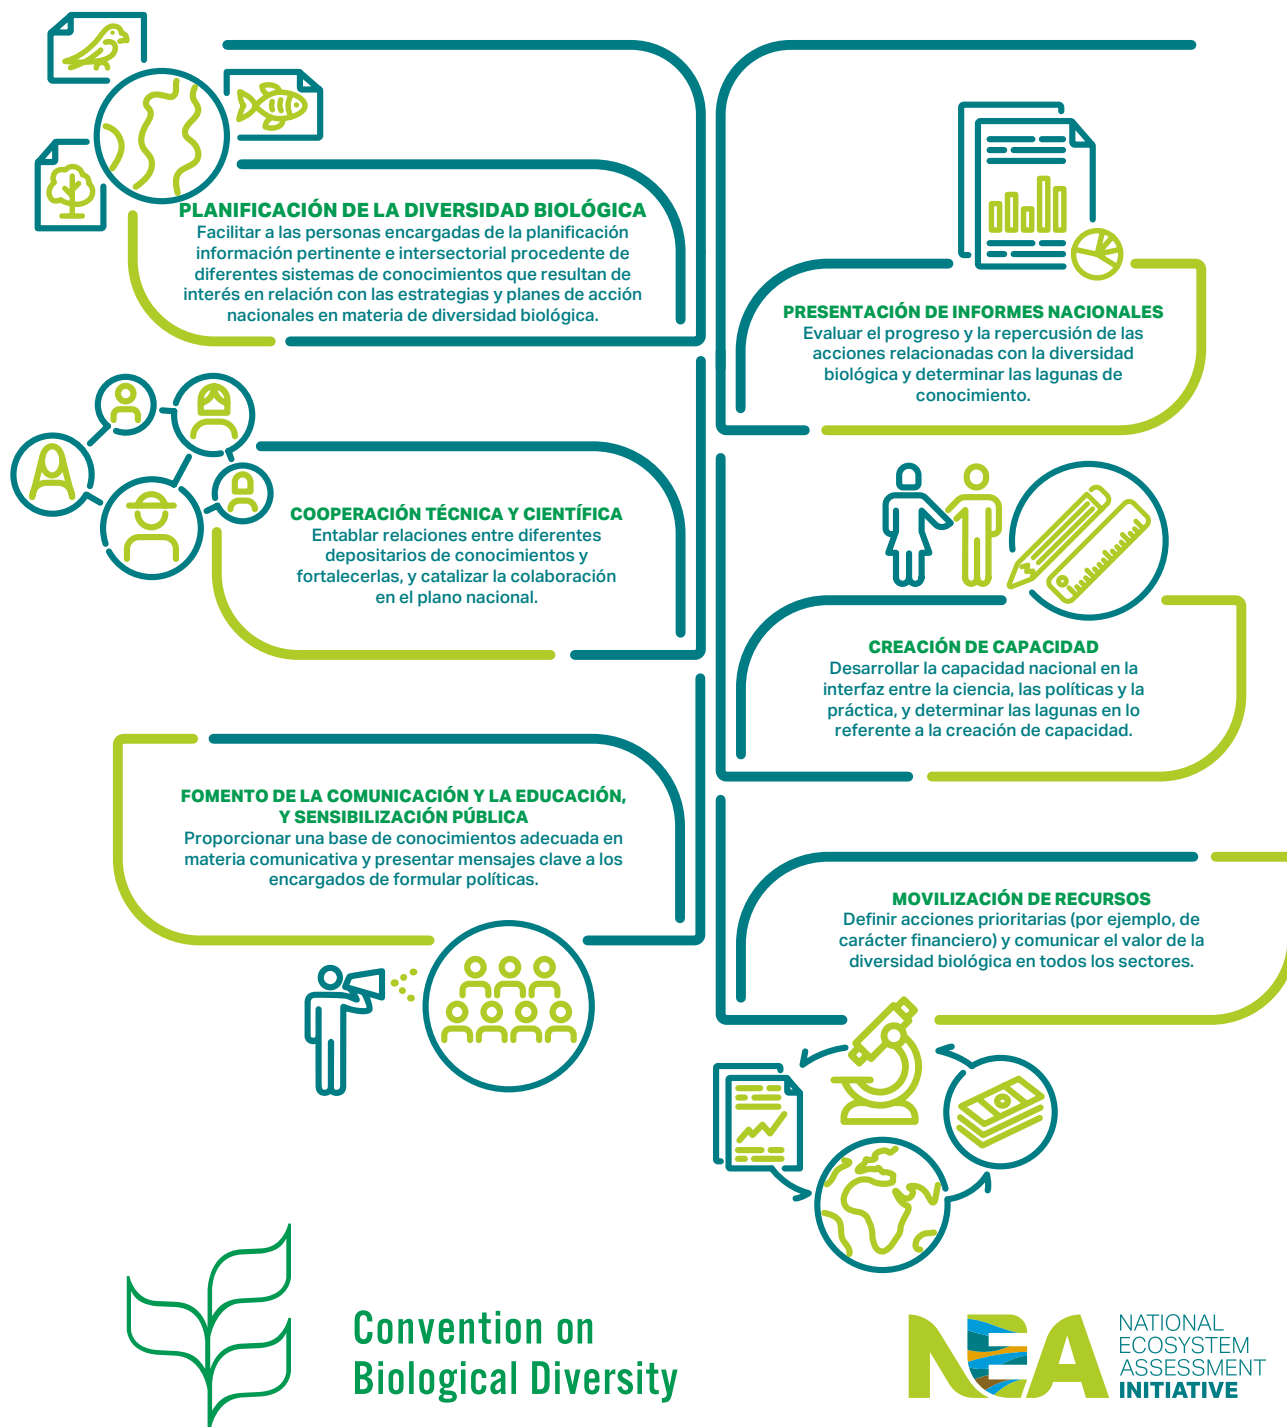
PLANIFICACIÓN DE LA DIVERSIDAD BIOLÓGICA
Facilitar a las personas encargadas de la planificación información pertinente e intersectorial procedente de diferentes sistemas de conocimientos que resultan de interés en relación con las estrategias y planes de acción nacionales en materia de diversidad biológica.

PRESENTACIÓN DE INFORMES NACIONALES
Evaluar el progreso y la repercusión de las acciones relacionadas con la diversidad biológica y determinar las lagunas de conocimiento.

COOPERACIÓN TÉCNICA Y CIENTÍFICA
Entablar relaciones entre diferentes depositarios de conocimientos y fortalecerlas, y catalizar la colaboración en el plano nacional.

CREACIÓN DE CAPACIDAD
Desarrollar la capacidad nacional en la interfaz entre la ciencia, las políticas y la práctica, y determinar las lagunas en lo referente a la creación de capacidad.

FOMENTO DE LA COMUNICACIÓN Y LA EDUCACIÓN, Y SENSIBILIZACIÓN PÚBLICA
Proporcionar una base de conocimientos adecuada en materia comunicativa y presentar mensajes clave a los encargados de formular políticas.

MOVILIZACIÓN DE RECURSOS
Definir acciones prioritarias (por ejemplo, de carácter financiero) y comunicar el valor de la diversidad biológica en todos los sectores.

Convention on Biological Diversity

NEA NATIONAL ECOSYSTEM ASSESSMENT INITIATIVE